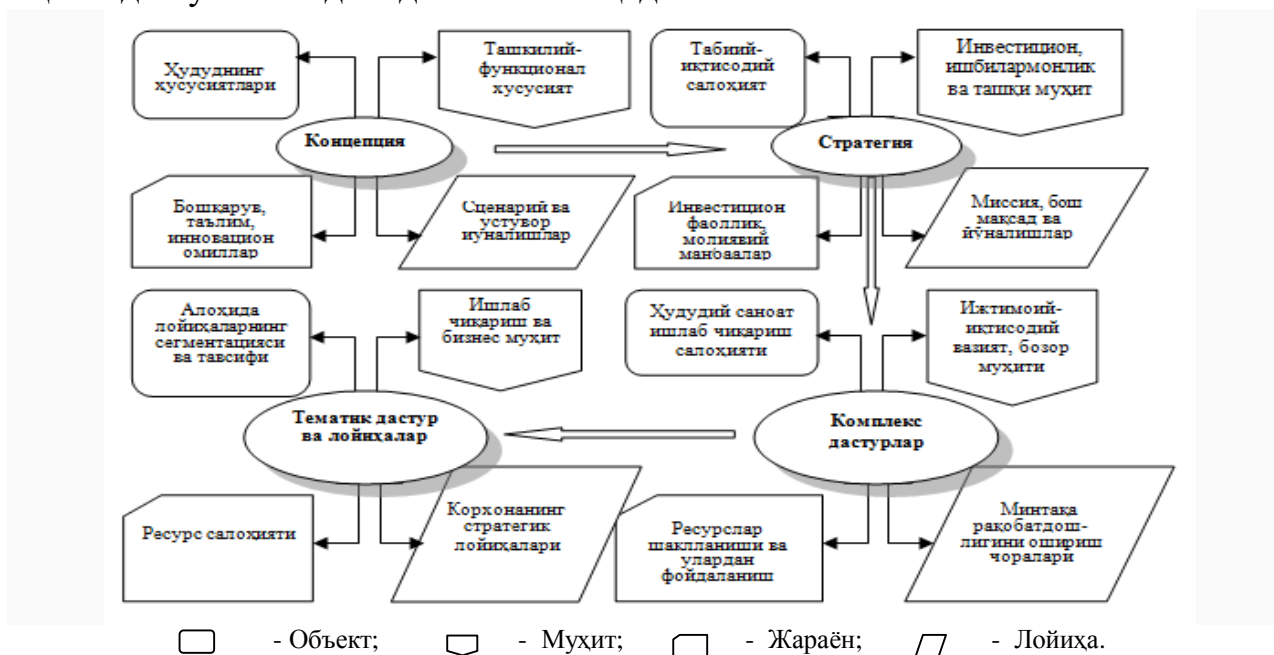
Ҳududнинг хусусиятлари

Ташкилий-функционал хусусият

Табиий-иктисодий салоҳият

Инвестицион, ишбилармонлик ва ташқи муҳит

Концепция

Стратегия

Бошкарув, таълим, инновацион омиллар

Сценарий ва устувор йуналишлар

Инвестицион фаоллик, молиявий манбаалар

Миссия, бош мақсад ва йўналишлар

Алоҳида лойиҳаларнинг сегментацияси ва тавсифи

Ишлаб чиқариш ва бизнес муҳит

Ҳудудий саноат ишлаб чиқариш салоҳияти

Ижтимоий-иктисодий вазият, бозор муҳити

Тематик дастур ва лойиҳалар

Комплекс дастурлар

Ресурс салоҳияти

Корхонанинг стратегик лойиҳалари

Ресурслар шаклланиши ва улардан фойдаланиш

Минтақа рақобатдош-лигини ошириш чоралари

- Объект; - Муҳит; - Жараён; - Лойиҳа.